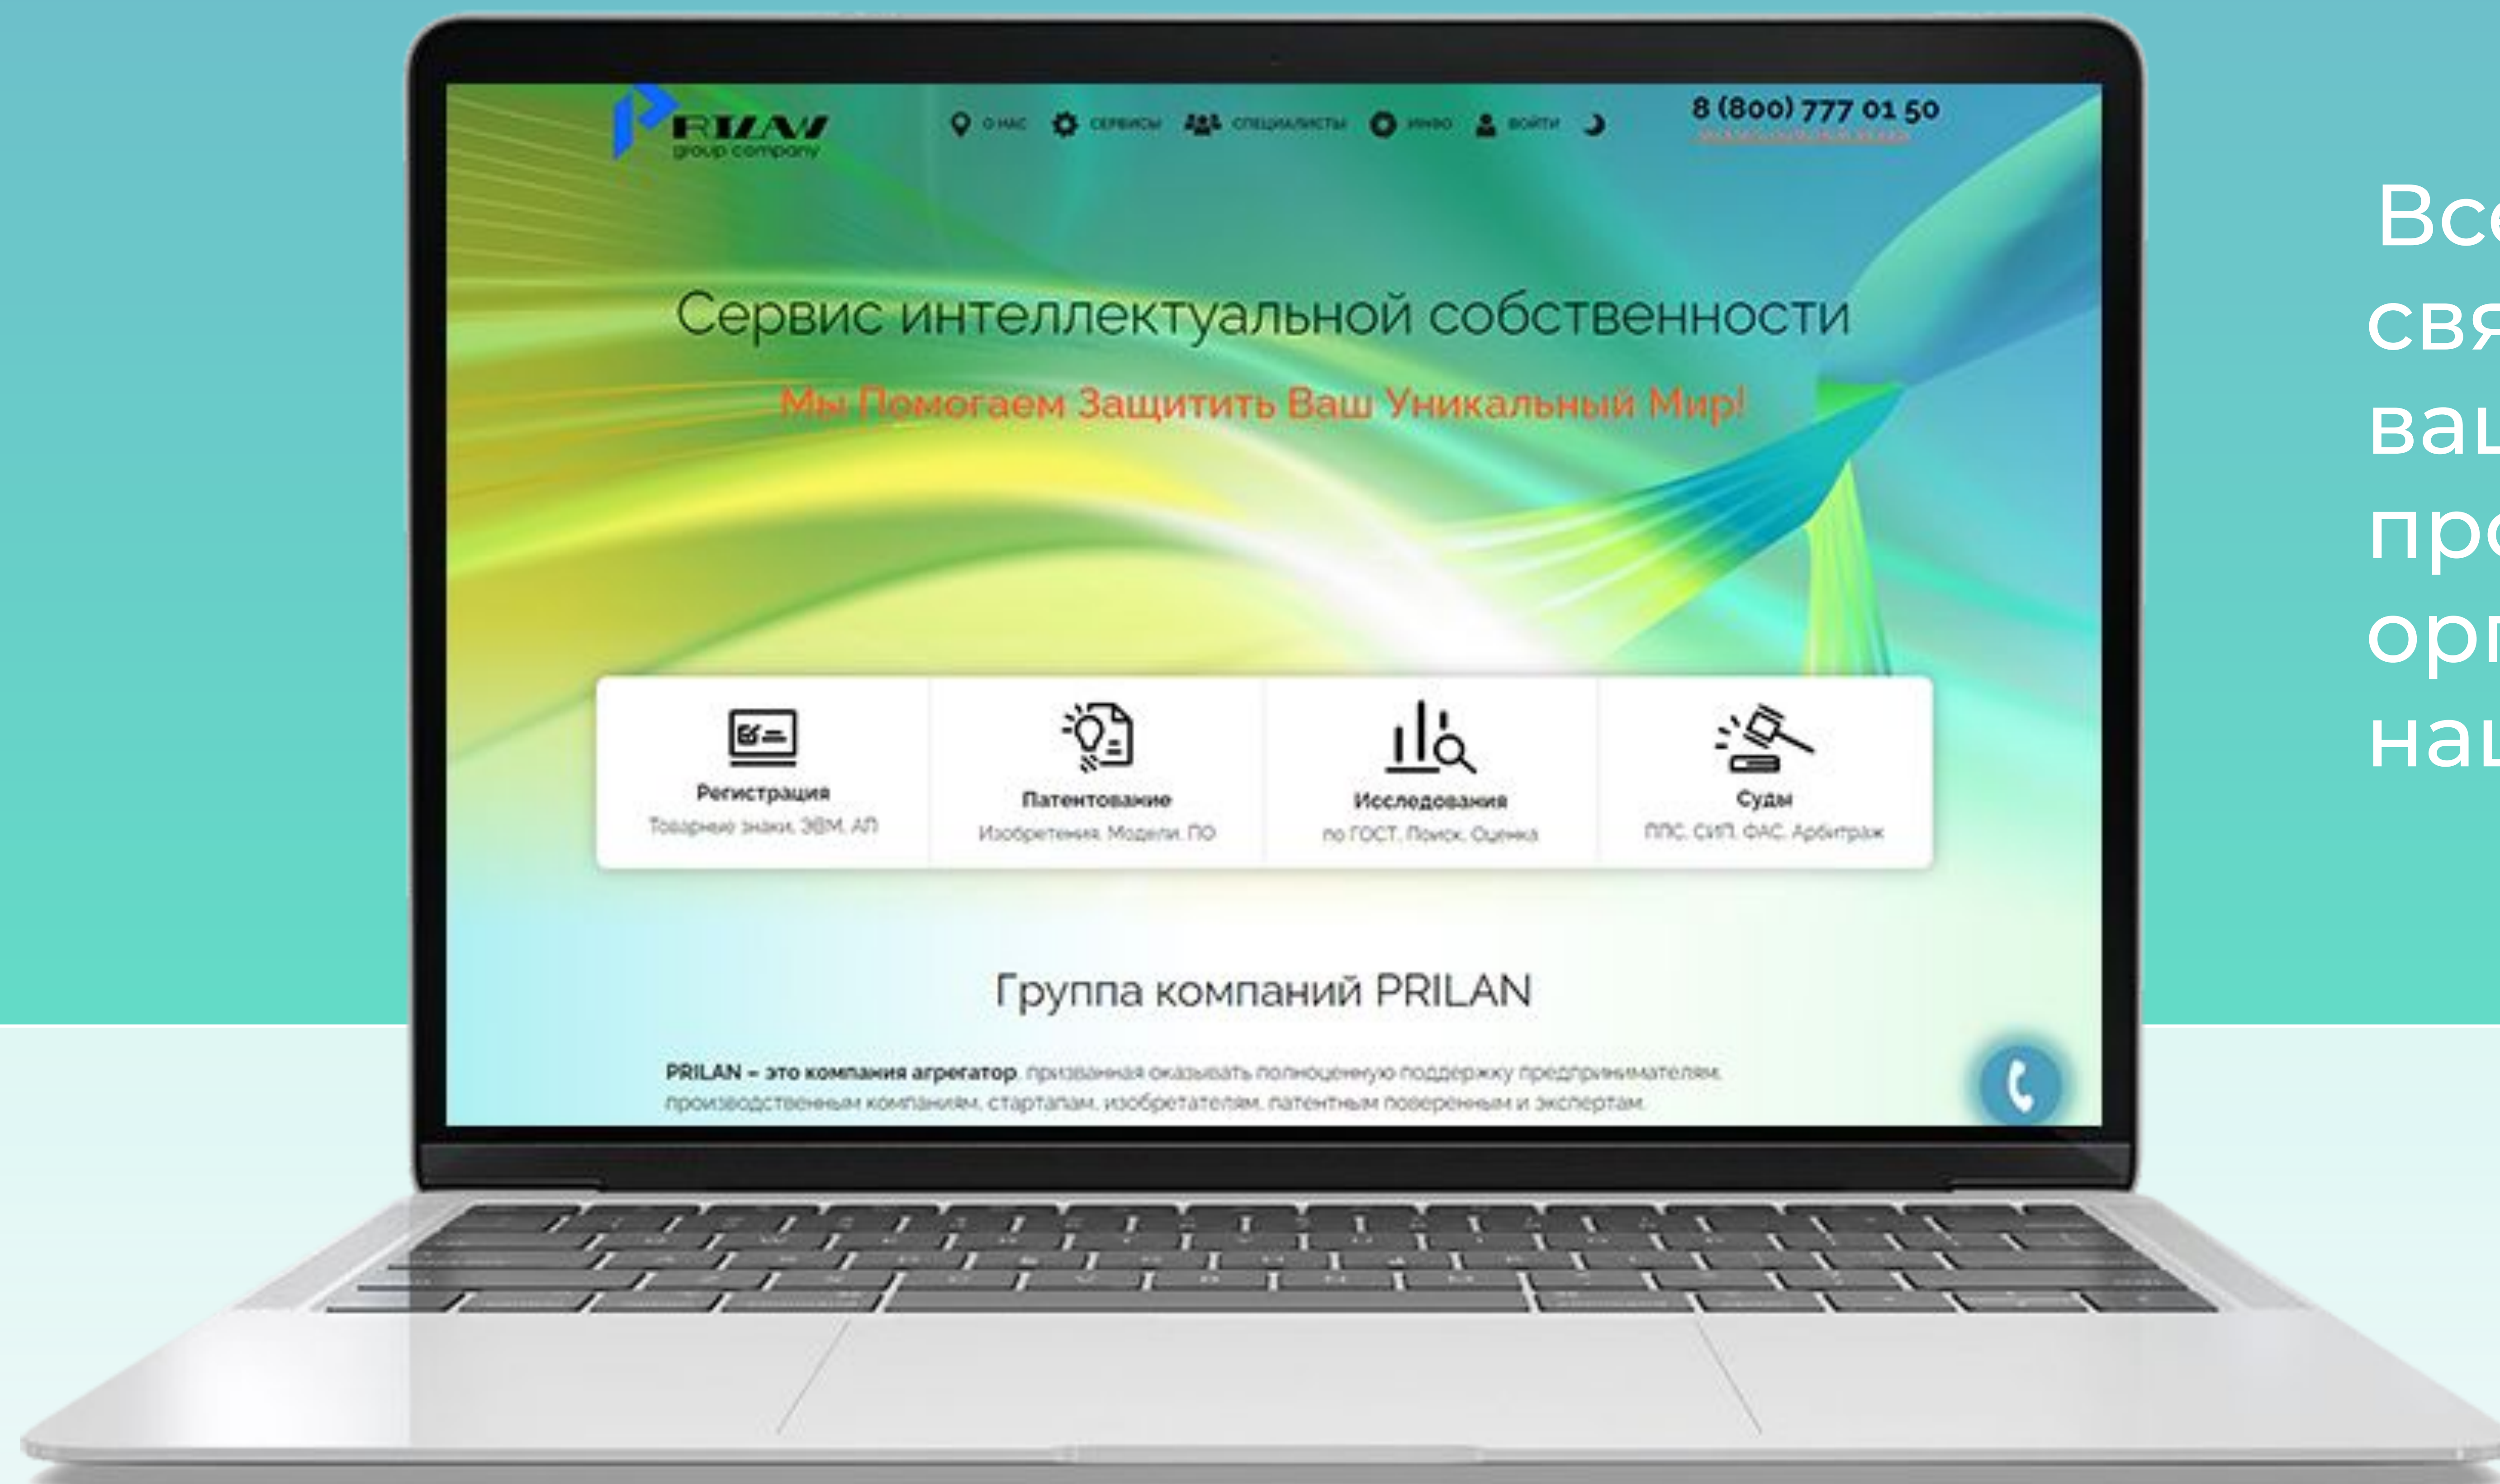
PRILAN group company

О НАС СЕРВИСЫ СПЕЦИАЛИСТЫ ИНФО ВОЙТИ

8 (800) 777 01 50

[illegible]

Сервис интеллектуальной собственности

Мы Помогаем Защитить Ваш Уникальный Мир!

Регистрация
Товарные знаки, ЭВМ, АП

Патентование
Изобретения, Модели, ПО

Исследования
по ГОСТ, Поиск, Оценка

Суды
ППС, СИП, ФАС, Арбитраж

Группа компаний PRILAN

PRILAN – это компания агрегатор, призванная оказывать полноценную поддержку предпринимателям, производственным компаниям, стартапам, изобретателям, патентным поверенным и экспертам.

Все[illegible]
свя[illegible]
ва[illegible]
про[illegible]
ор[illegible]
на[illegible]